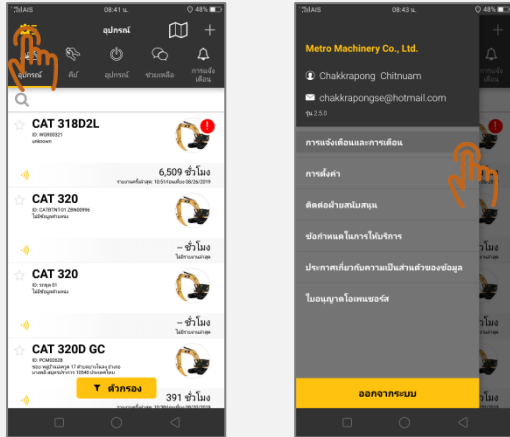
AIS 08:41 น. 48%

อุปกรณ์

อุปกรณ์ คีย์ อุปกรณ์ ช่วยเหลือ การแจ้งเตือน

CAT 318D2L
ID: WQR00321
unknown

6,509 ชั่วโมง
รายงานครั้งล่าสุด: 10:51 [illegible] 08/26/2019

CAT 320
ID: CAT0!7NT01 ZBN00996
ไม่มีข้อมูลตำแหน่ง

-- ชั่วโมง
ไม่มีรายงานล่าสุด

CAT 320
ID: ระดุล 01
ไม่มีข้อมูลตำแหน่ง

-- ชั่วโมง
ไม่มีรายงานล่าสุด

CAT 320D GC
ID: PCM00628
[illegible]

ตัวกรอง

391 ชั่วโมง

AIS 08:43 น. 48%

Metro Machinery Co., Ltd.

Chakkrapong Chitnuam

chakkrapongse@hotmail.com

รุ่น 2.5.0

การแจ้งเตือนและการเตือน

การตั้งค่า

ติดต่อฝ่ายสนับสนุน

ข้อกำหนดในการให้บริการ

ประกาศเกี่ยวกับความเป็นส่วนตัวของข้อมูล

ใบอนุญาตโอเพนซอร์ส

ออกจากระบบ